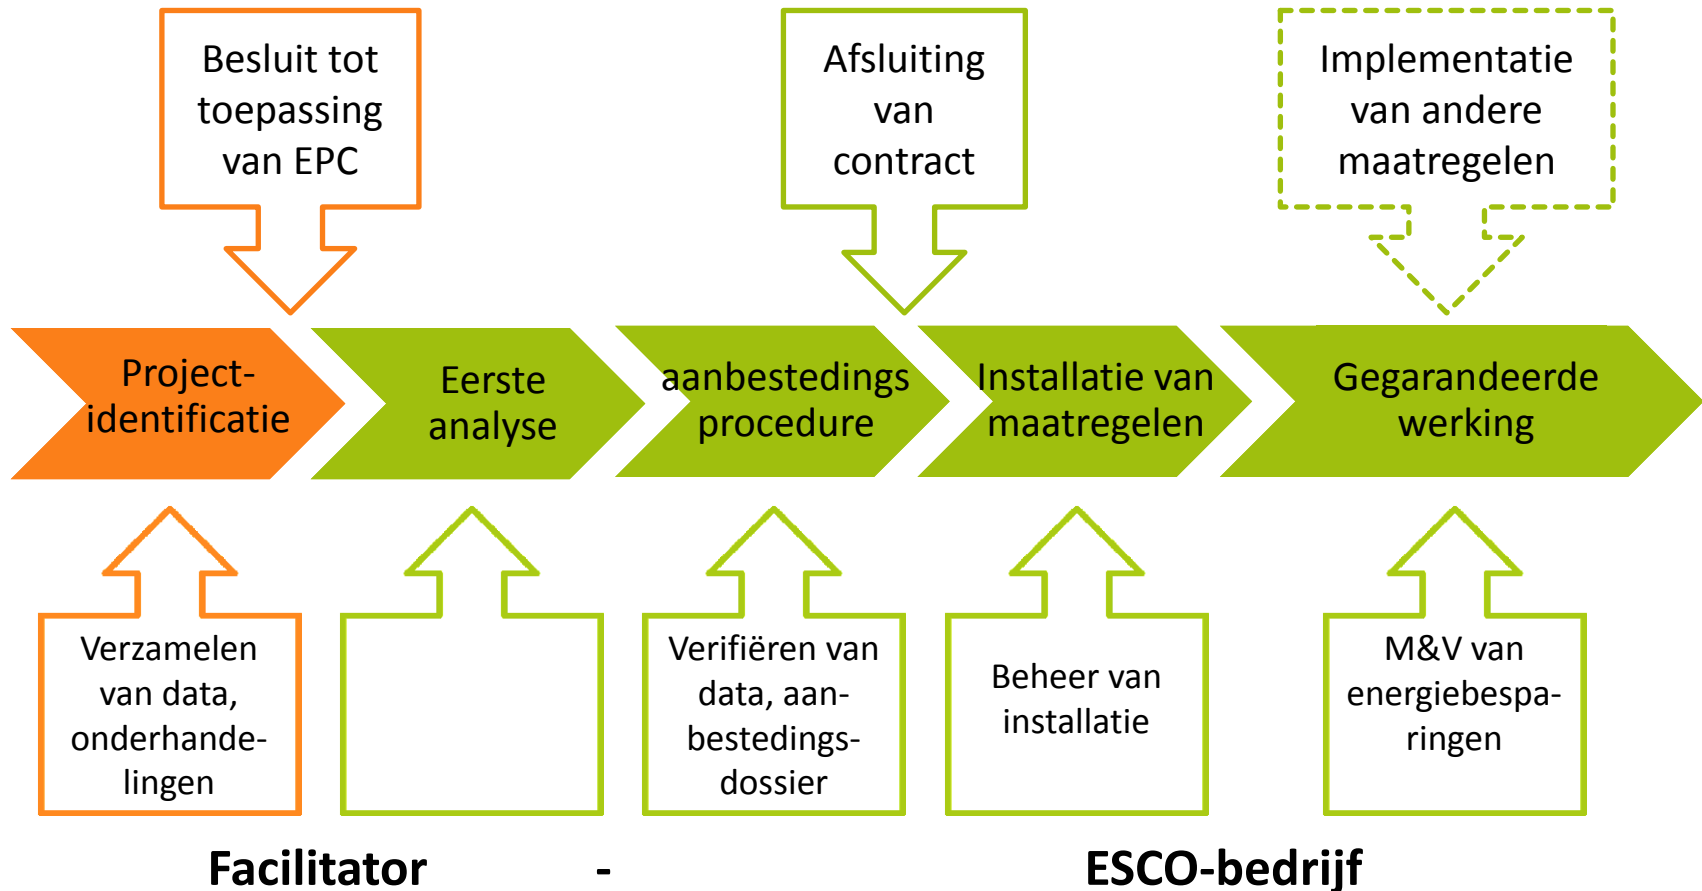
Besluit tot toepassing van EPC

Afsluiting van contract

Implementatie van andere maatregelen

Project-identificatie

Eerste analyse

aanbestedings procedure

Installatie van maatregelen

Gegarandeerde werking

Verzamelen van data, onderhandelingen

Verifiëren van data, aanbestedingsdossier

Beheer van installatie

M&V van energiebesparingen

Facilitator - ESCO-bedrijf